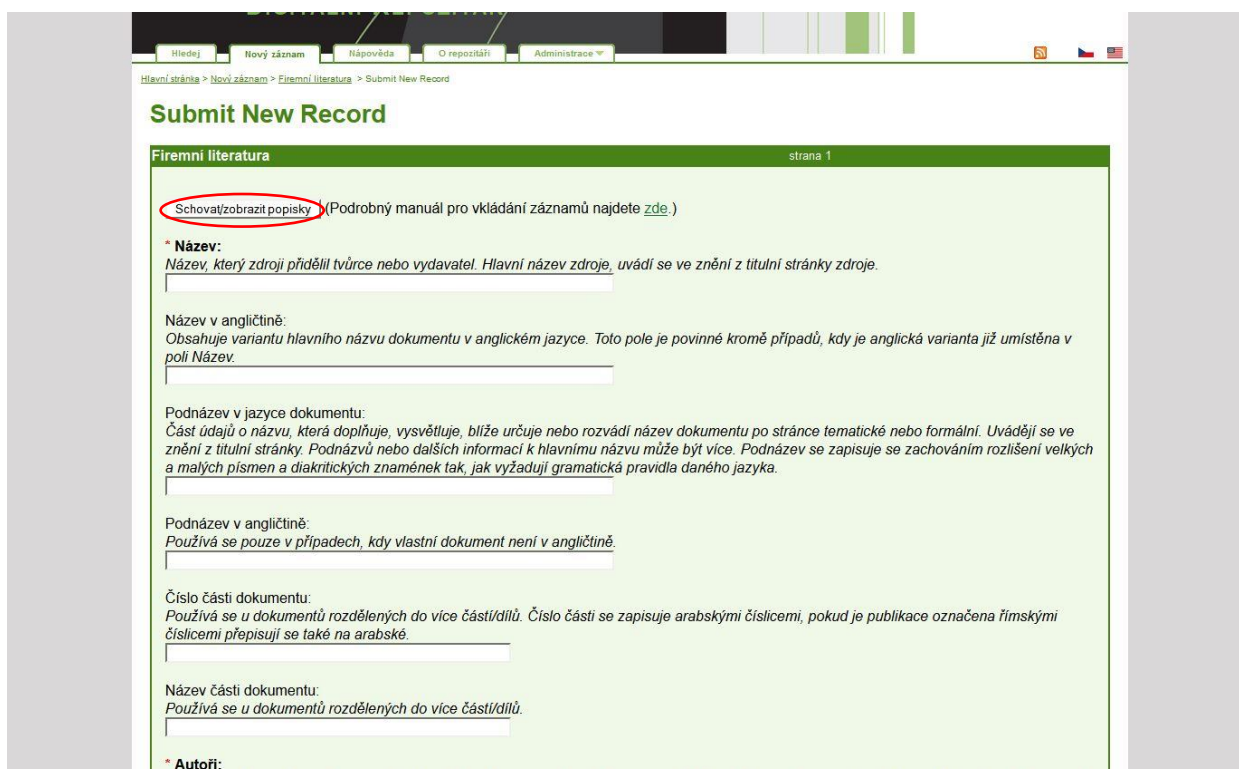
Hledej Nový záznam Nápověda O repozitáři Administrace

Hlavní stránka > Nový záznam > Firemní literatura > Submit New Record

Submit New Record

Firemní literatura strana 1

Schovat/zobrazit popisky (Podrobný manuál pro vkládání záznamů najdete zde.)

* Název:
Název, který zdroji přidělil tvůrce nebo vydavatel. Hlavní název zdroje, uvádí se ve znění z titulní stránky zdroje.

Název v angličtině:
Obsahuje variantu hlavního názvu dokumentu v anglickém jazyce. Toto pole je povinné kromě případů, kdy je anglická varianta již umístěna v poli Název.

Podnázev v jazyce dokumentu:
Část údajů o názvu, která doplňuje, vysvětluje, blíže určuje nebo rozvádí název dokumentu po stránce tematické nebo formální. Uvádějí se ve znění z titulní stránky. Podnázvů nebo dalších informací k hlavnímu názvu může být více. Podnázev se zapisuje se zachováním rozlišení velkých a malých písmen a diakritických znamének tak, jak vyžadují gramatická pravidla daného jazyka.

Podnázev v angličtině:
Používá se pouze v případech, kdy vlastní dokument není v angličtině.

Číslo části dokumentu:
Používá se u dokumentů rozdělených do více částí/dílů. Číslo části se zapisuje arabskými číslicemi, pokud je publikace označena římskými číslicemi přepisují se také na arabské.

Název části dokumentu:
Používá se u dokumentů rozdělených do více částí/dílů.

* Autoři: